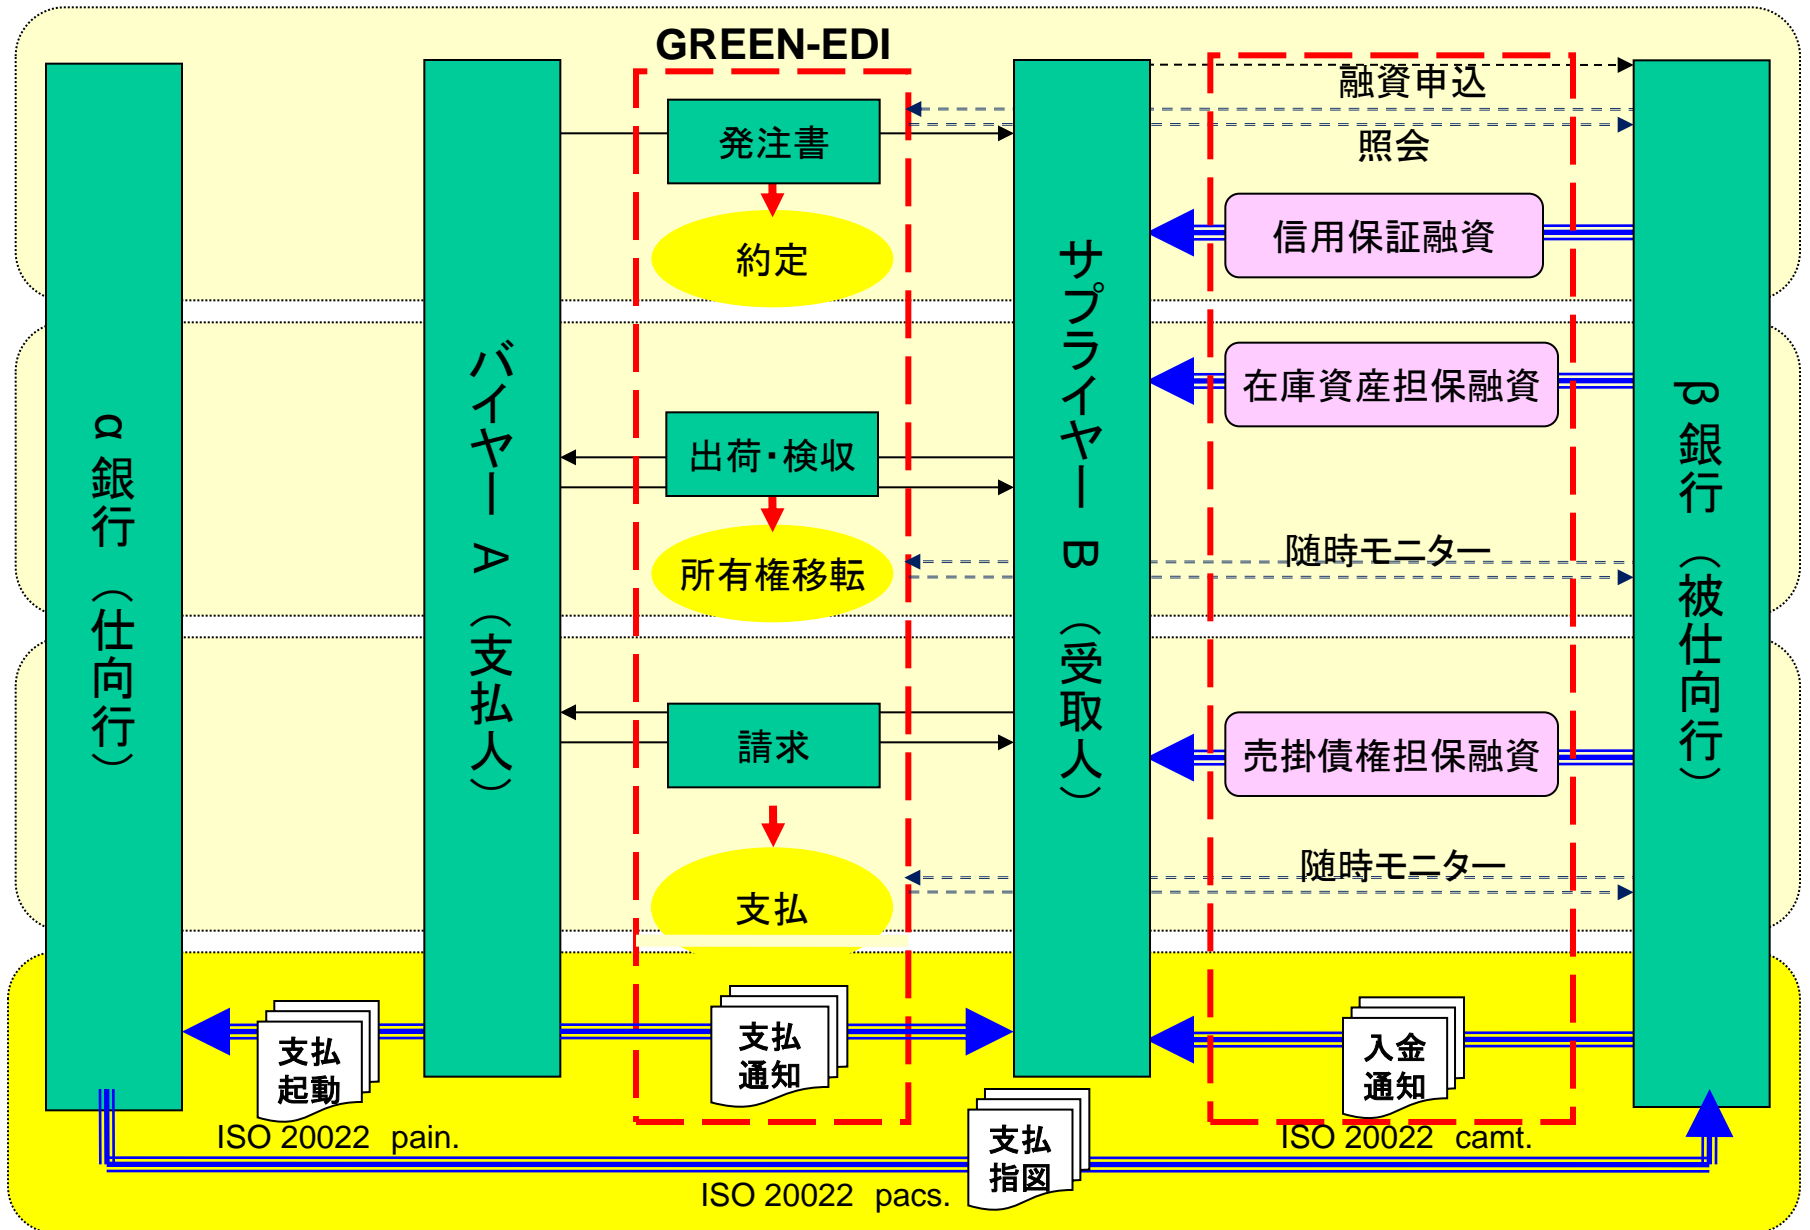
GREEN-EDI

α銀行（仕向行）

バイヤーA（支払人）

発注書

約定

出荷・検収

所有権移転

請求

支払

サプライヤーB（受取人）

融資申込

照会

信用保証融資

在庫資産担保融資

随時モニター

売掛債権担保融資

随時モニター

β銀行（被仕向行）

支払
起動

支払
通知

入金
通知

ISO 20022 pain.

ISO 20022 camt.

支払
指図

ISO 20022 pacs.